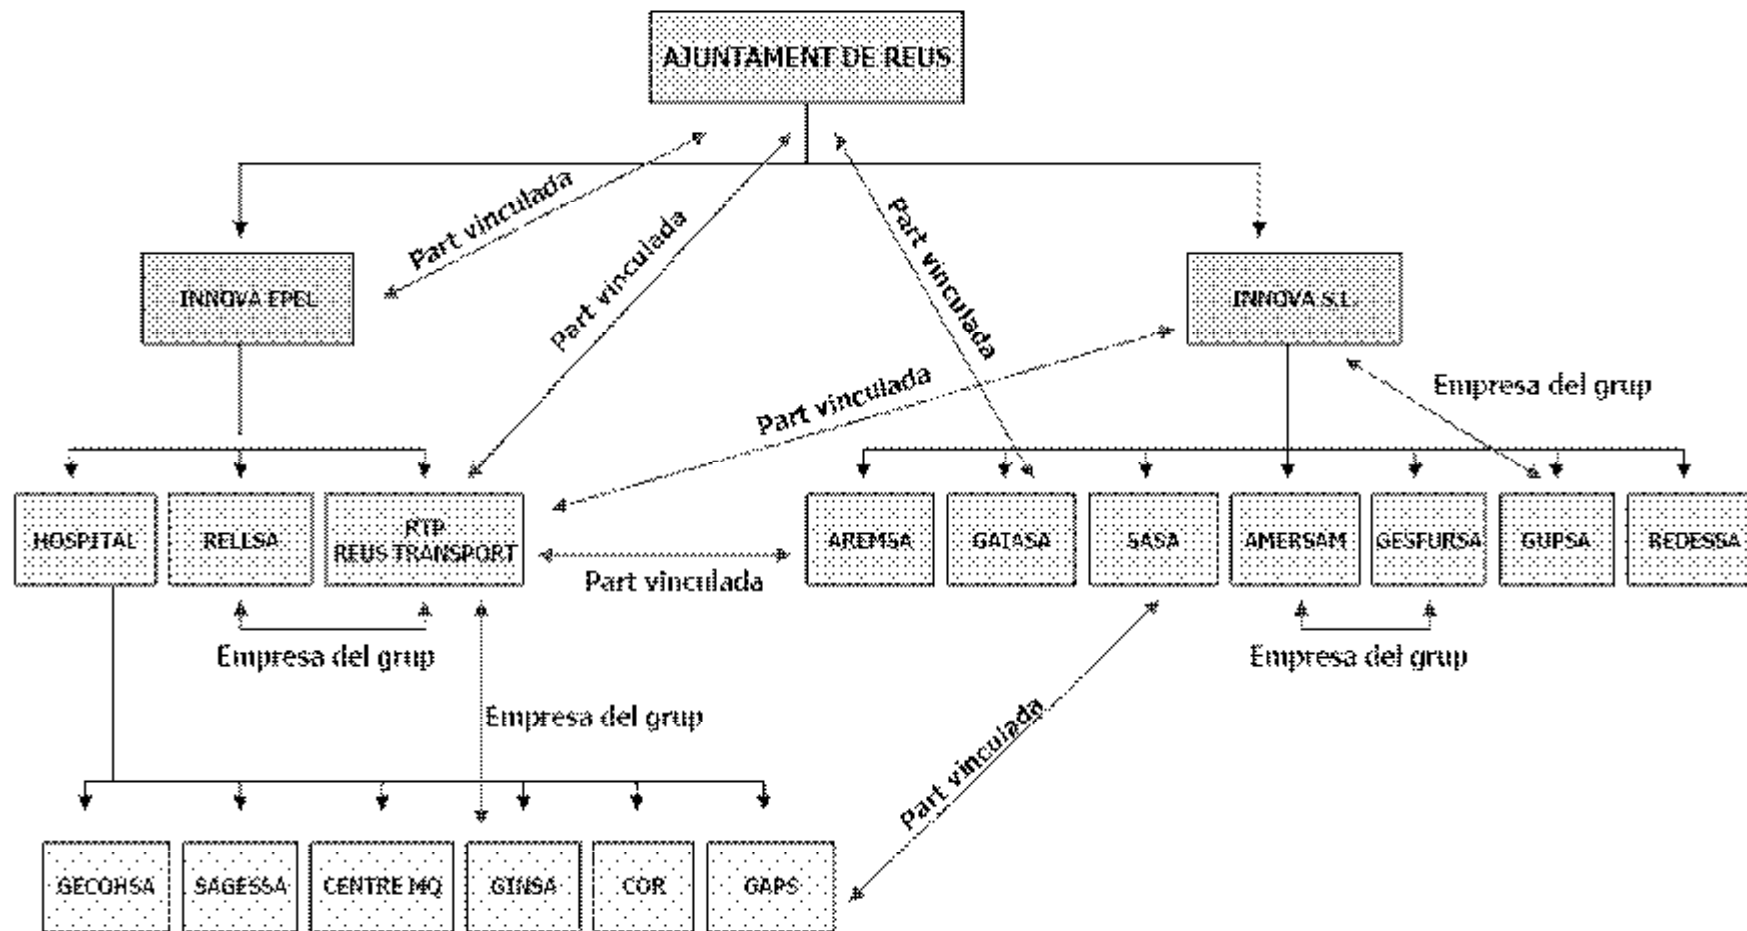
AJUNTAMENT DE REUS

Part vinculada

Part vinculada

Part vinculada

INNOVA EPEL

INNOVA S.L.

Part vinculada

Empresa del grup

HOSPITAL

RELESA

RTP
REUS TRANSPORT

Part vinculada

AREMSA

GATASA

SASA

AMERSAM

GESFURSA

GUPSA

REDESSA

Empresa del grup

Empresa del grup

Empresa del grup

Part vinculada

GECOHSA

SAGESSA

CENTRE MQ

GINSA

COR

GAPS